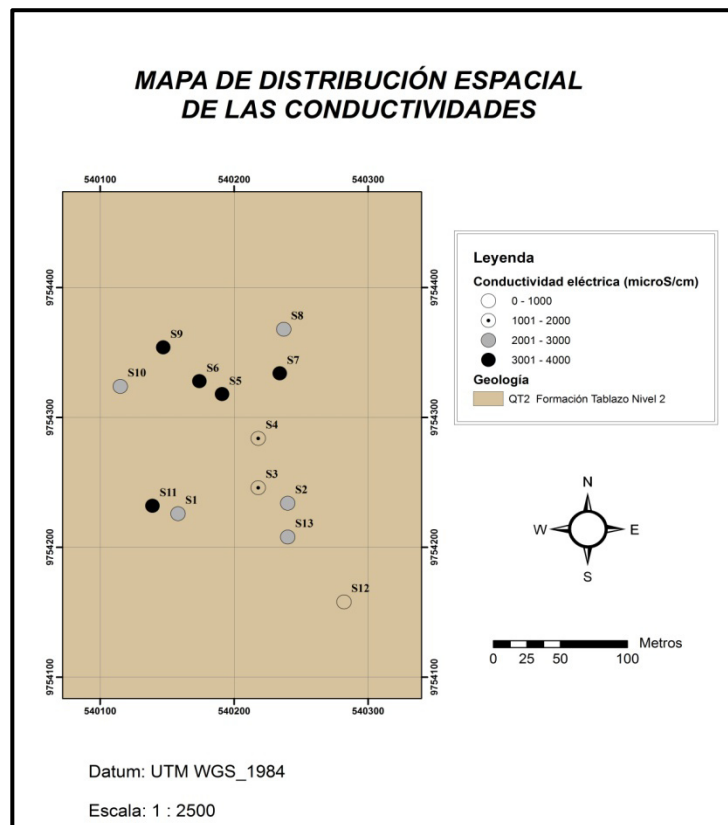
MAPA DE DISTRIBUCIÓN ESPACIAL DE LAS CONDUCTIVIDADES

540100 540200 540300

9754400
9754300
9754200
9754100

S8
S9
S7
S6
S10
S5
S4
S3
S11
S2
S1
S13
S12

540100 540200 540300

Leyenda
Conductividad eléctrica (microS/cm)
0 - 1000
1001 - 2000
2001 - 3000
3001 - 4000
Geología
QT2 Formación Tablazo Nivel 2

N
W E
S

Metros
0 25 50 100

Datum: UTM WGS_1984

Escala: 1 : 2500